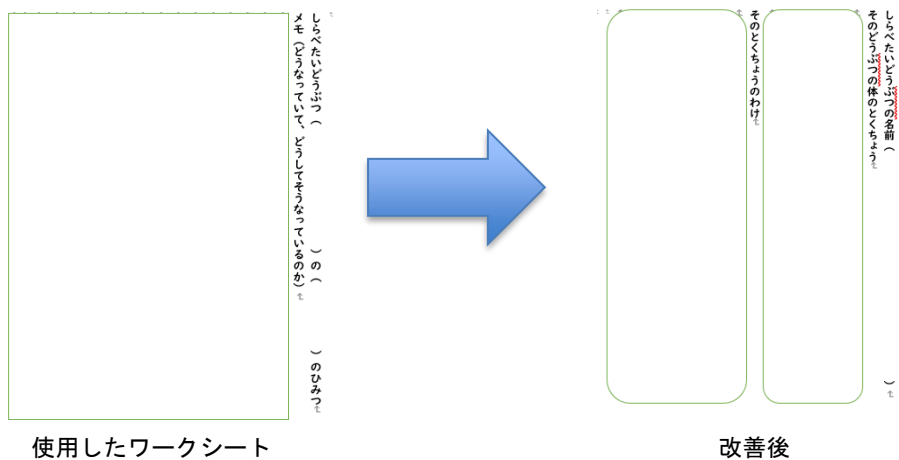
しらべたいどうぶつ（　　　　）の（　　　　）のひみつ

メモ（どうなっていて、どうしてそうなっているのか）

使用したワークシート

しらべたいどうぶつの名前（　　　　）

そのどうぶつの体のとくちょう

そのとくちょうのわけ

改善後